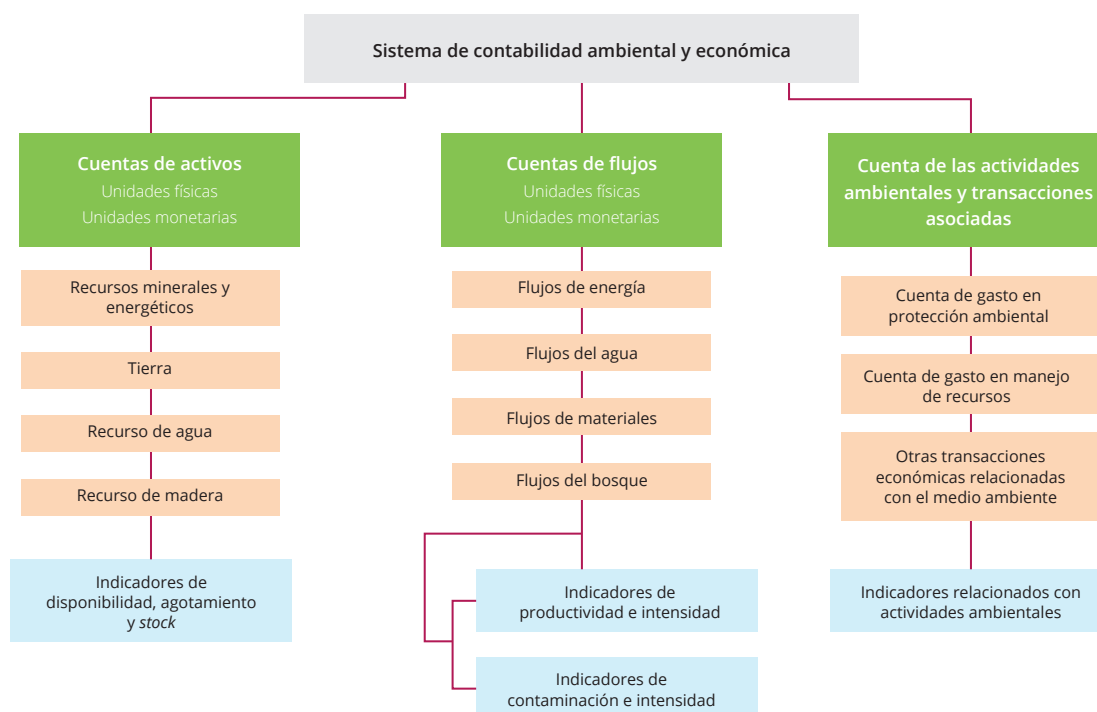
Sistema de contabilidad ambiental y económica

Cuentas de activos
Unidades físicas
Unidades monetarias

Recursos minerales y energéticos

Tierra

Recurso de agua

Recurso de madera

Indicadores de disponibilidad, agotamiento y *stock*

Cuentas de flujos
Unidades físicas
Unidades monetarias

Flujos de energía

Flujos del agua

Flujos de materiales

Flujos del bosque

Indicadores de productividad e intensidad

Indicadores de contaminación e intensidad

Cuenta de las actividades ambientales y transacciones asociadas

Cuenta de gasto en protección ambiental

Cuenta de gasto en manejo de recursos

Otras transacciones económicas relacionadas con el medio ambiente

Indicadores relacionados con actividades ambientales